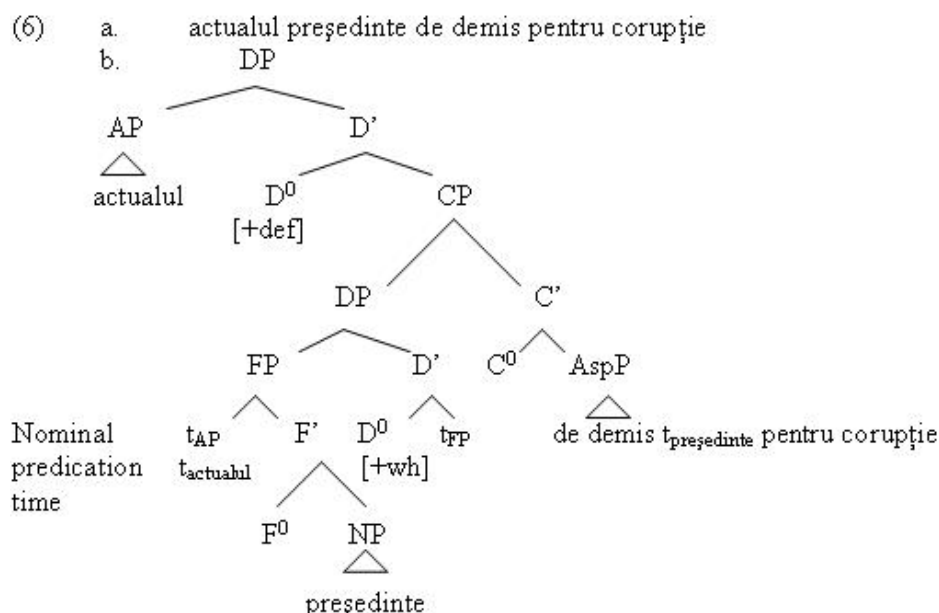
(6) a. actualul preşedinte de demis pentru corupţie

b.

DP

AP D'

actualul $D^0$ CP

[+def]

DP C'

FP D' $C^0$ AspP

Nominal predication time $t_{AP}$ $t_{actualul}$ F' $D^0$ $t_{FP}$ de demis $t_{preşedinte}$ pentru corupţie

[+wh]

$F^0$ NP

preşedinte